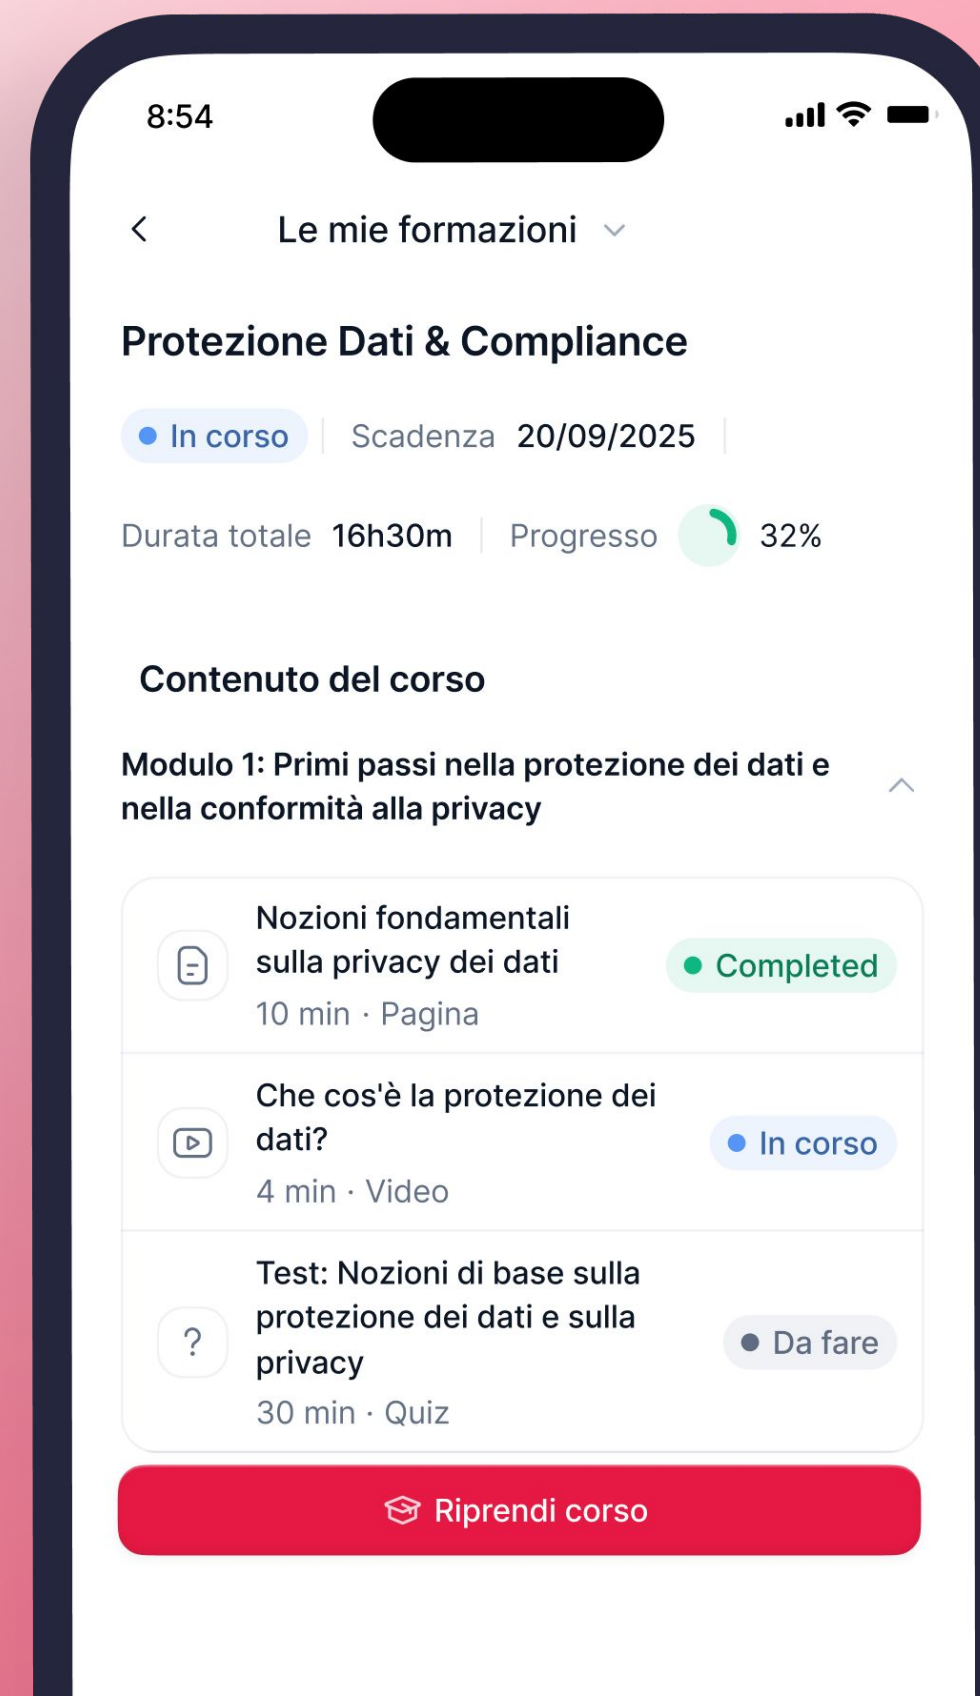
8:54

Le mie formazioni

Protezione Dati & Compliance

In corso | Scadenza 20/09/2025

Durata totale 16h30m | Progresso 32%

Contenuto del corso

Modulo 1: Primi passi nella protezione dei dati e nella conformità alla privacy

Nozioni fondamentali sulla privacy dei dati
10 min · Pagina
Completed

Che cos'è la protezione dei dati?
4 min · Video
In corso

Test: Nozioni di base sulla protezione dei dati e sulla privacy
30 min · Quiz
Da fare

Riprendi corso